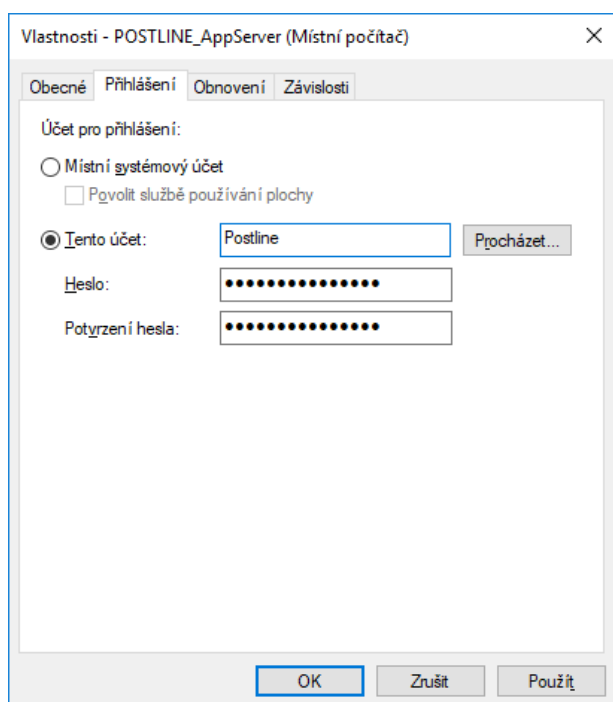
Vlastnosti - POSTLINE_AppServer (Místní počítač)

×

Obecné Přihlášení Obnovení Závislosti

Účet pro přihlášení:

Místní systémový účet

Povolit službě používání plochy

Tento účet: Postline Procházet...

Heslo: •••••••••••••••

Potvrzení hesla: •••••••••••••••

OK Zrušit Použít